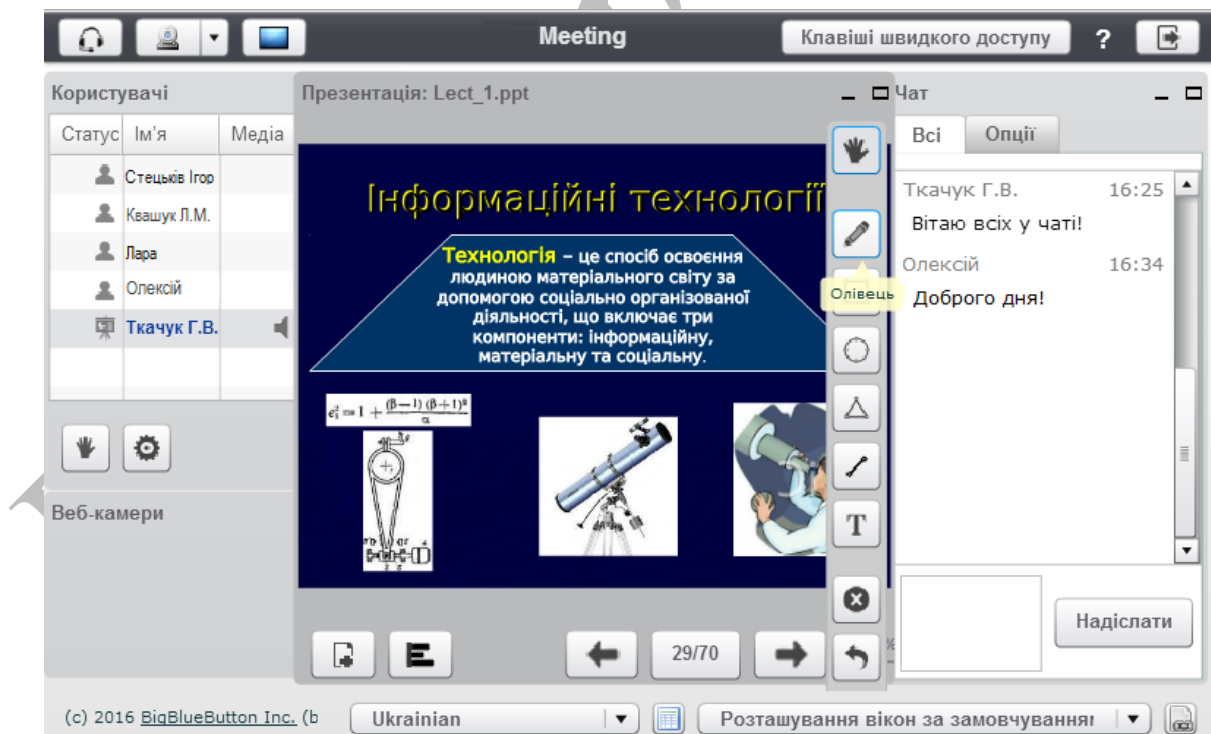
Meeting

Клавіші швидкого доступу

?

Користувачі

| Статус | Ім'я | Медіа |
|---|---|---|
| | Стецьків Ігор | |
| | Квашук Л.М. | |
| | Лара | |
| | Олексій | |
| | Ткачук Г.В. | |

Веб-камери

Презентація: Lect_1.ppt

Інформаційні технології

Технологія – це спосіб освоєння людиною матеріального світу за допомогою соціально організованої діяльності, що включає три компоненти: інформаційну, матеріальну та соціальну.

$e_1^2 = 1 + \frac{(\beta-1)(\beta+1)^2}{\alpha}$

Олівець

29/70

Чат

Всі

Опції

Ткачук Г.В. 16:25

Вітаю всіх у чаті!

Олексій 16:34

Доброго дня!

Надіслати

(c) 2016 BigBlueButton Inc. (b

Ukrainian

Розташування вікон за замовчуванням